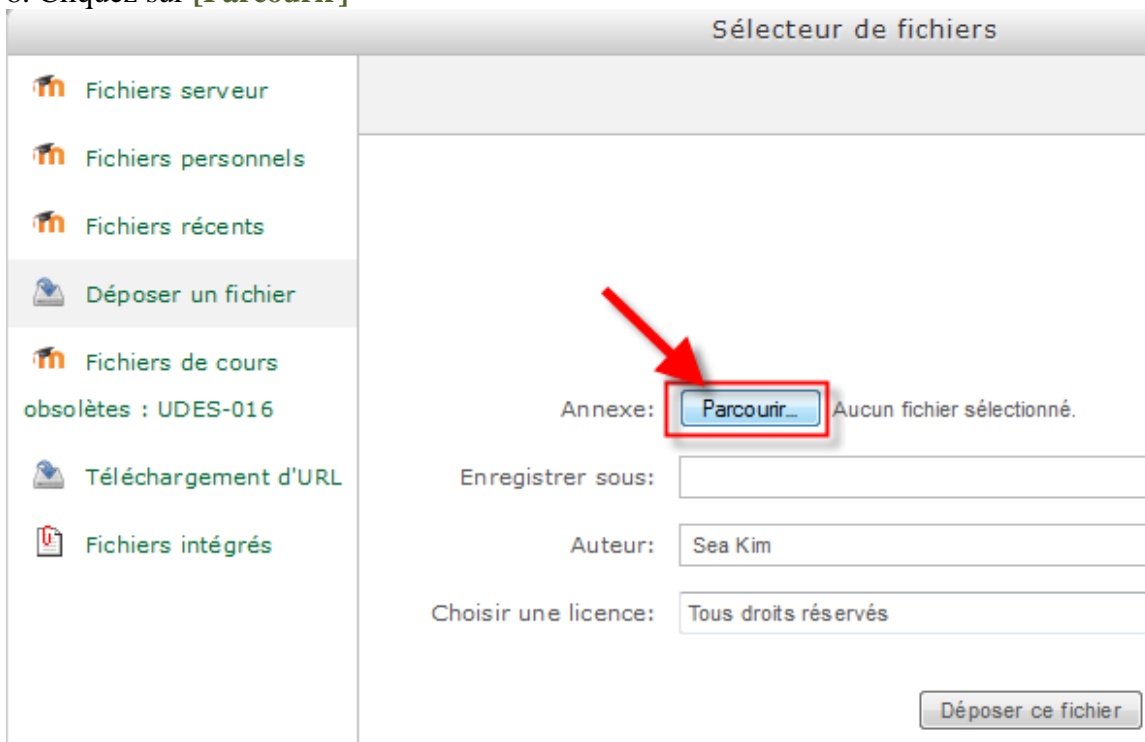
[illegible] Cliquez sur [Parcourir]

Sélecteur de fichiers

Fichiers serveur

Fichiers personnels

Fichiers récents

Déposer un fichier

Fichiers de cours obsolètes : UDES-016

Téléchargement d'URL

Fichiers intégrés

Annexe: Parcourir... Aucun fichier sélectionné.

Enregistrer sous:

Auteur: Sea Kim

Choisir une licence: Tous droits réservés

Déposer ce fichier